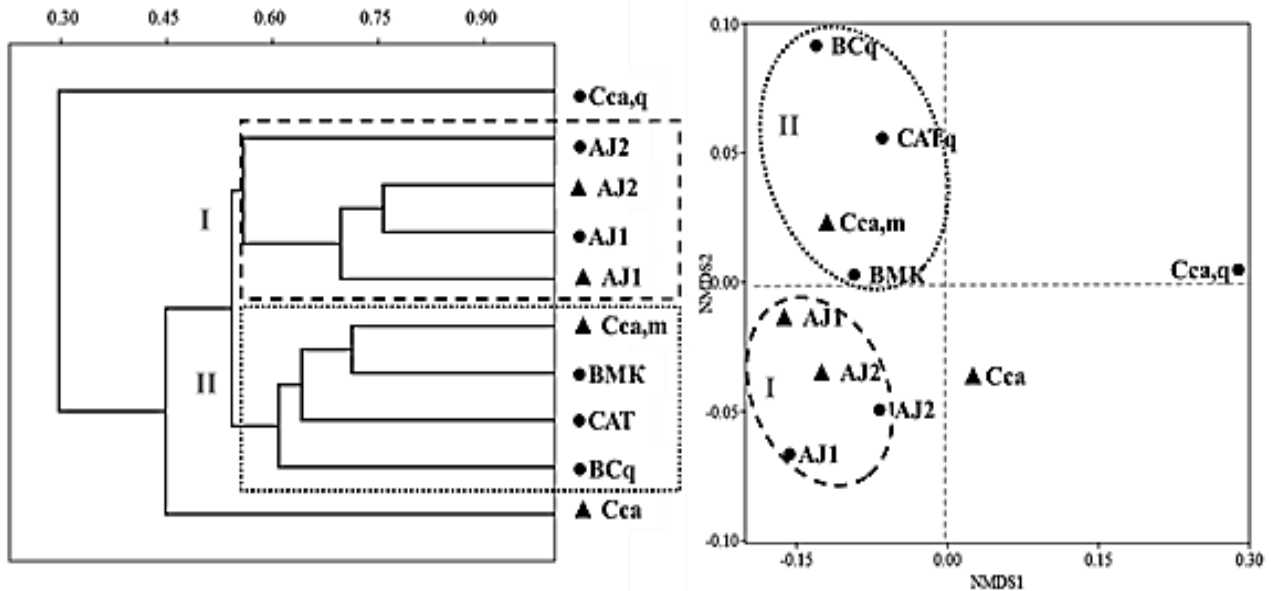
0.30 0.45 0.60 0.75 0.90

●Cca,q
●AJ2
▲ AJ2
●AJ1
▲ AJ1
▲ Cca,m
●BMK
●CAT
●BCq
▲ Cca

I
II

0.10
0.05
0.00
-0.05
-0.10
NMDS2

BCq
II
CATq
▲Cca,m
BMK
Cca,q
▲AJ1
▲AJ2
I
▲Cca
AJ2
AJ1

-0.15 -0.15 0.00 0.15 0.30
NMDS1